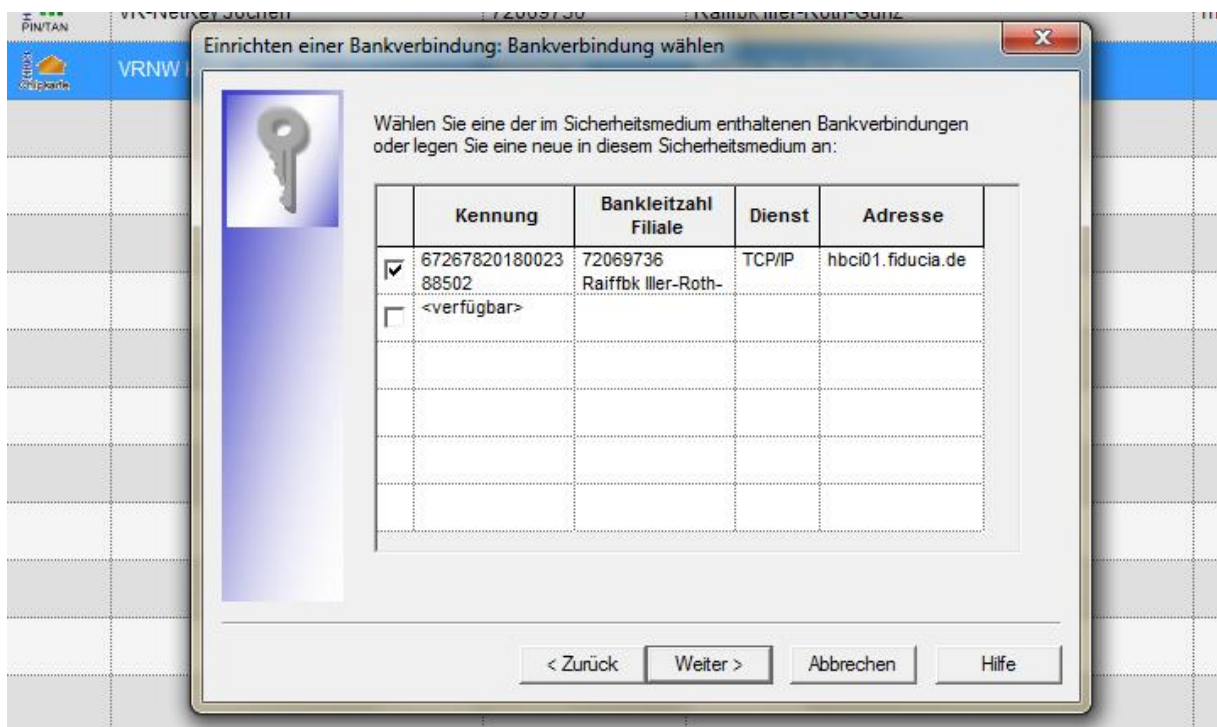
PIN/TAN
VR-NetKey Jochen
72069736
Raiffbk Iller-Roth-Günz
Chipkarte
VRNW

Einrichten einer Bankverbindung: Bankverbindung wählen

Wählen Sie eine der im Sicherheitsmedium enthaltenen Bankverbindungen oder legen Sie eine neue in diesem Sicherheitsmedium an:

| | Kennung | Bankleitzahl Filiale | Dienst | Adresse |
|---|---|---|---|---|
| ☑ | 6726782018002388502 | 72069736 Raiffbk Iller-Roth- | TCP/IP | hbci01.fiducia.de |
| ☐ | <verfügbar> | | | |
| | | | | |
| | | | | |
| | | | | |
| | | | | |

< Zurück
Weiter >
Abbrechen
Hilfe